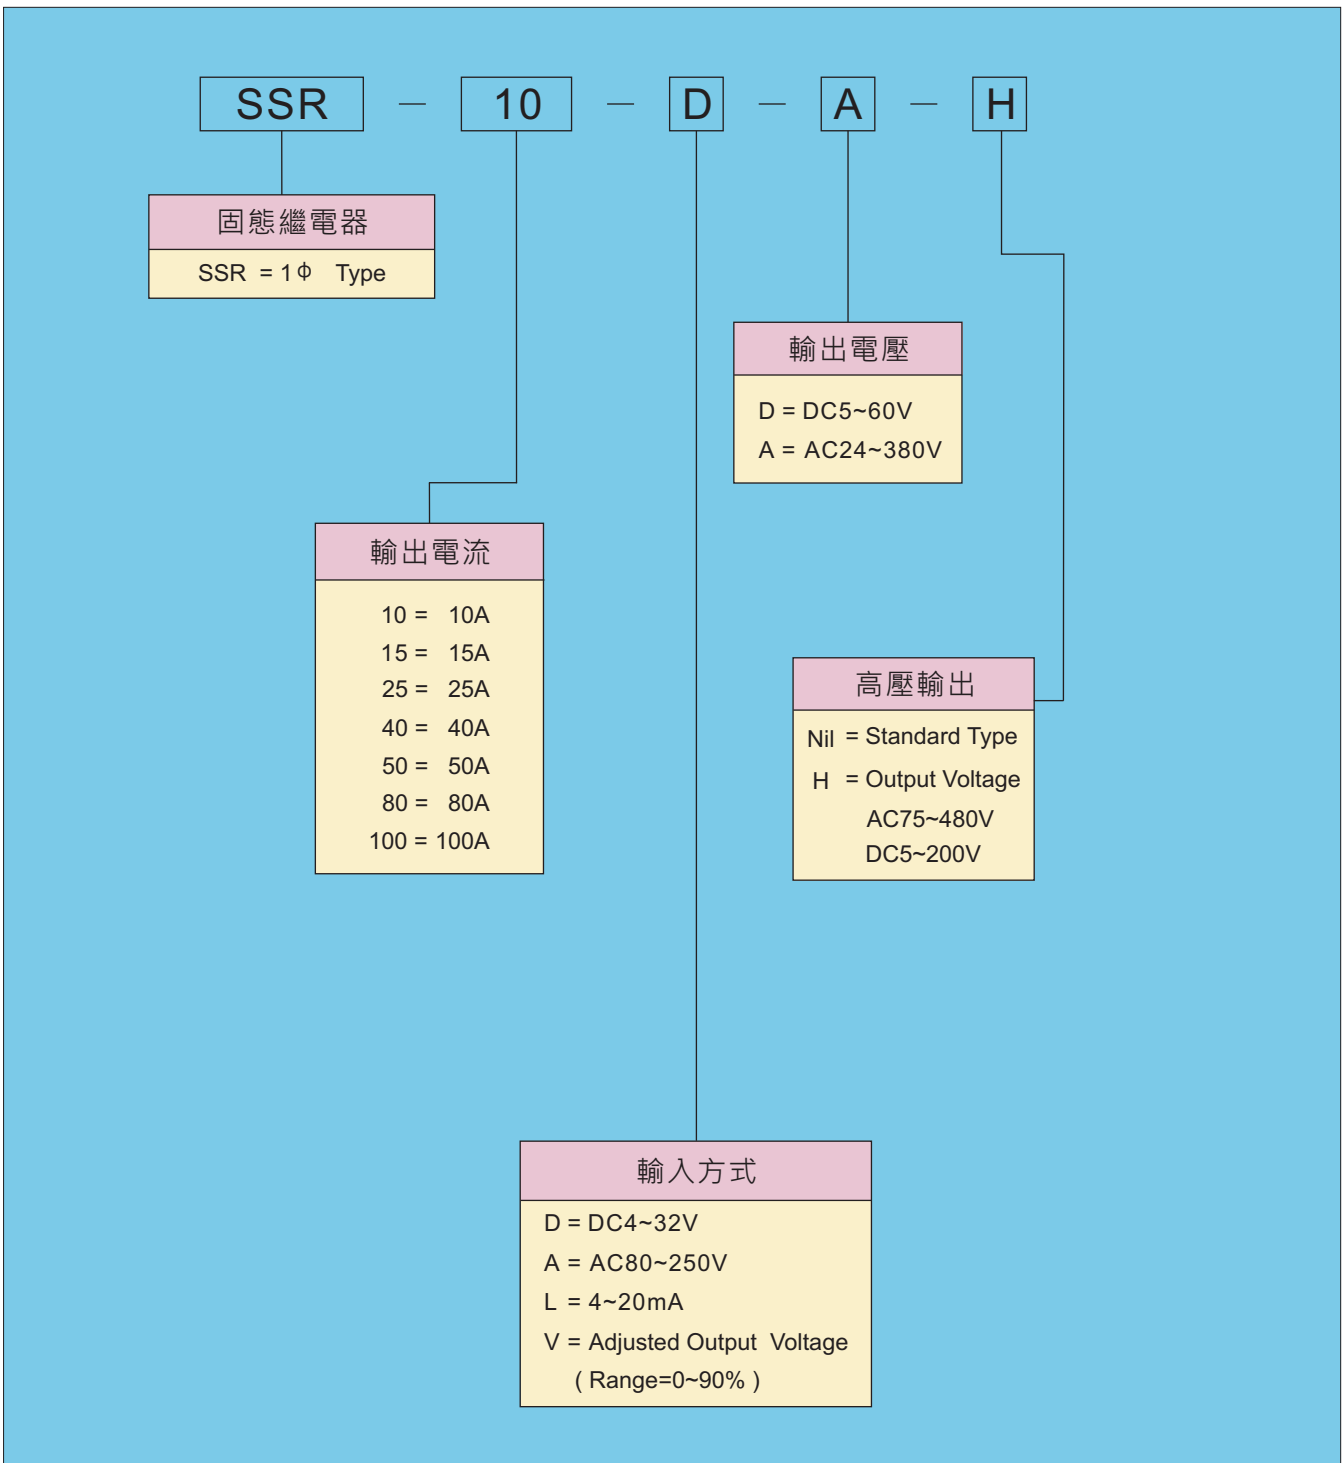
SSR — 10 — D — A — H

固態繼電器
SSR = 1$\phi$ Type

輸出電壓
D = DC5~60V
A = AC24~380V

輸出電流
10 = 10A
15 = 15A
25 = 25A
40 = 40A
50 = 50A
80 = 80A
100 = 100A

高壓輸出
Nil = Standard Type
H = Output Voltage
AC75~480V
DC5~200V

輸入方式
D = DC4~32V
A = AC80~250V
L = 4~20mA
V = Adjusted Output Voltage
( Range=0~90% )